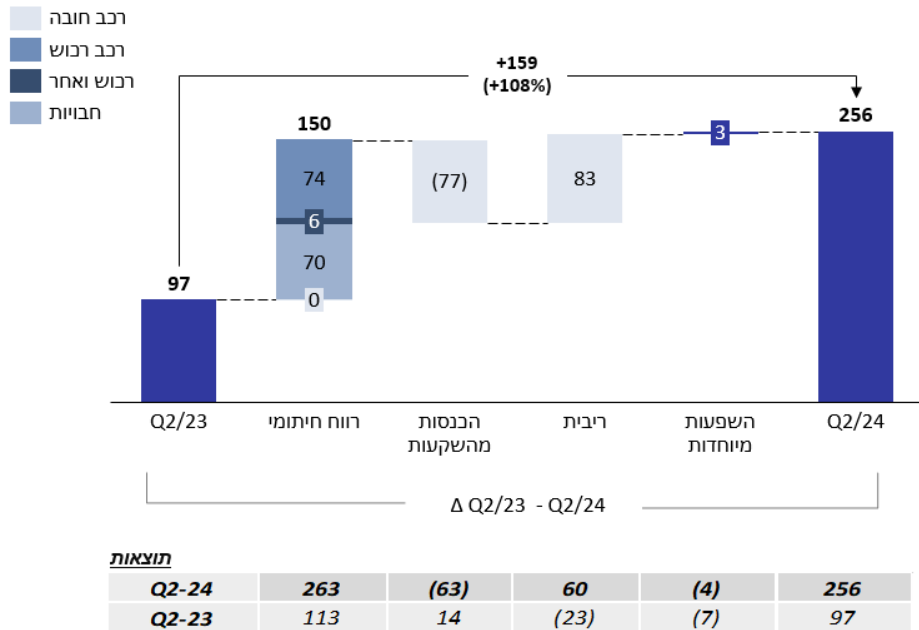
רכב חובה
רכב רכוש
רכוש ואחר
חבויות

+159
(+108%)

150
74
6
70
0
(77)
83
3
256
97

Q2/23
רווח חיתומי
הכנסות מהשקעות
ריבית
השפעות מיוחדות
Q2/24

Δ Q2/23 - Q2/24

תוצאות

| Q2-24 | 263 | (63) | 60 | (4) | 256 |
|---|---|---|---|---|---|
| Q2-23 | 113 | 14 | (23) | (7) | 97 |